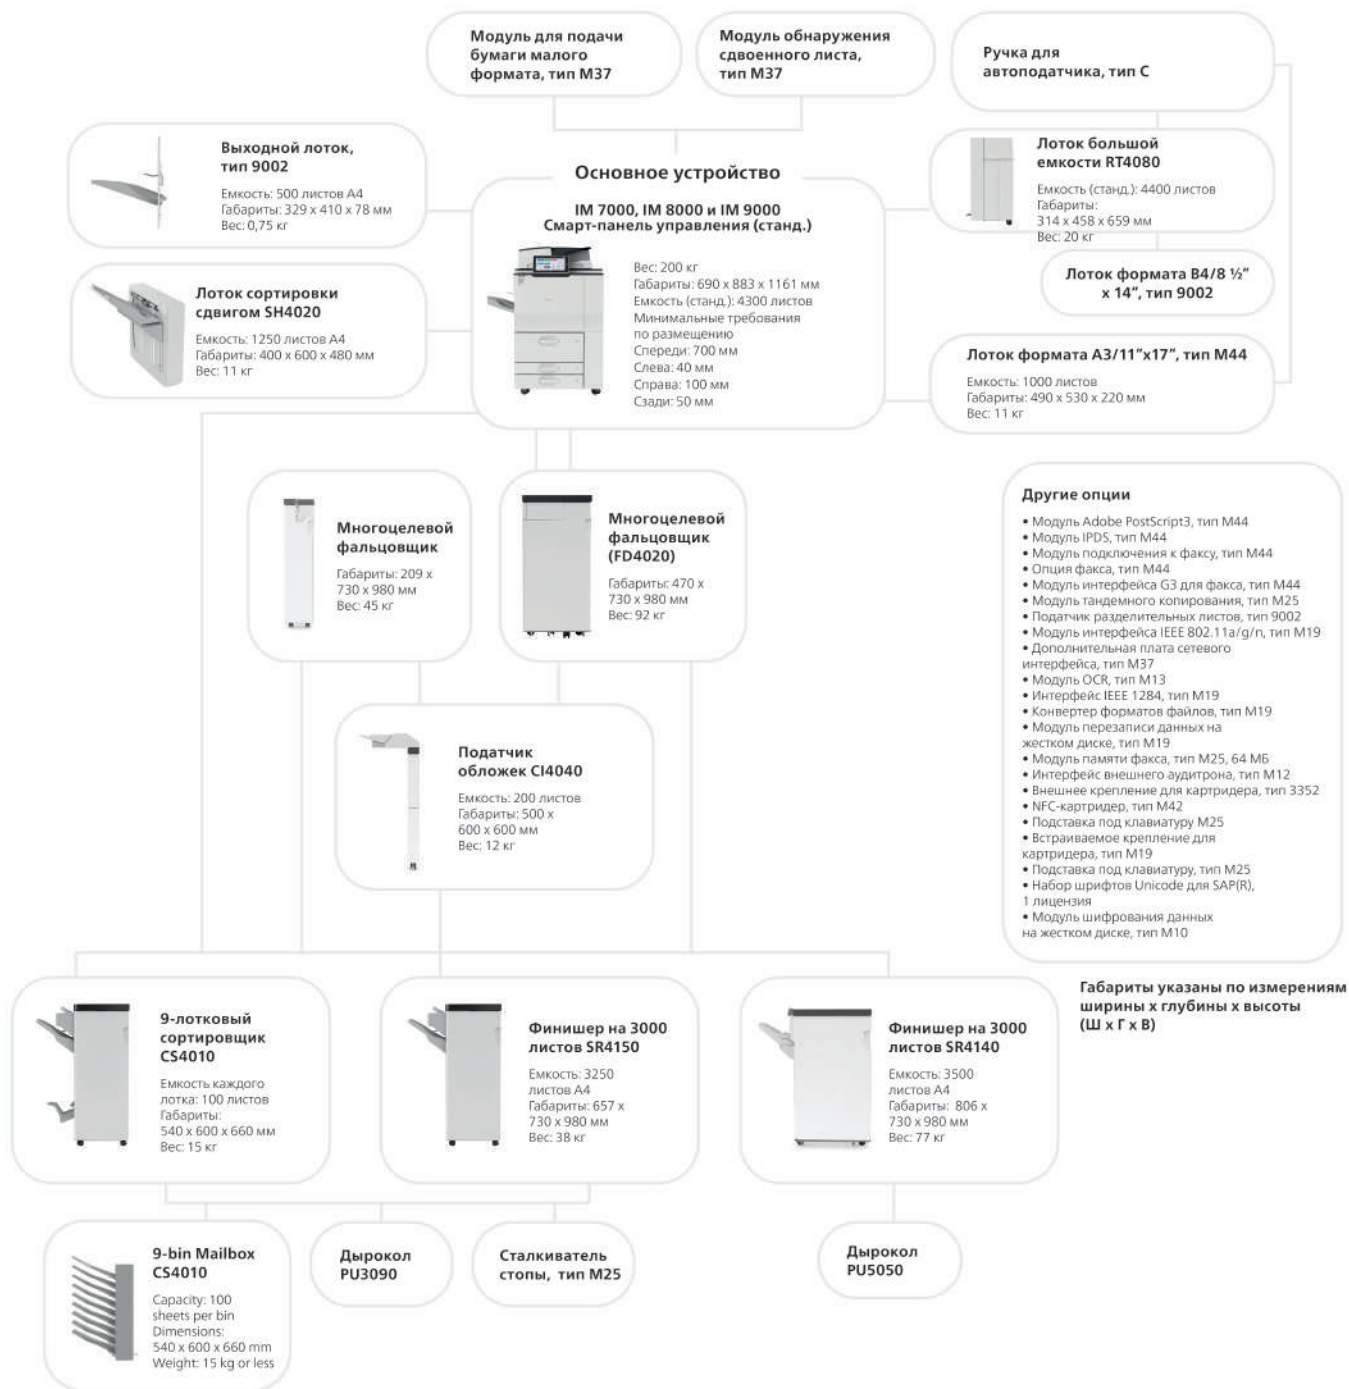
Модуль для подачи бумаги малого формата, тип M37

Модуль обнаружения сдвоенного листа, тип M37

Ручка для автоподатчика, тип C

Выходной лоток, тип 9002

Емкость: 500 листов А4
Габариты: 329 x 410 x 78 мм
Вес: 0,75 кг

Основное устройство

IM 7000, IM 8000 и IM 9000
Смарт-панель управления (станд.)

Вес: 200 кг
Габариты: 690 x 883 x 1161 мм
Емкость (станд.): 4300 листов
Минимальные требования по размещению
Спереди: 700 мм
Слева: 40 мм
Справа: 100 мм
Сзади: 50 мм

Лоток большой емкости RT4080

Емкость (станд.): 4400 листов
Габариты: 314 x 458 x 659 мм
Вес: 20 кг

Лоток формата B4/8 ½" x 14", тип 9002

Лоток сортировки сдвигом SH4020

Емкость: 1250 листов А4
Габариты: 400 x 600 x 480 мм
Вес: 11 кг

Лоток формата A3/11"x17", тип M44

Емкость: 1000 листов
Габариты: 490 x 530 x 220 мм
Вес: 11 кг

Многоцелевой фальцовщик

Габариты: 209 x 730 x 980 мм
Вес: 45 кг

Многоцелевой фальцовщик (FD4020)

Габариты: 470 x 730 x 980 мм
Вес: 92 кг

Другие опции

• Модуль Adobe PostScript3, тип M44
• Модуль IPDS, тип M44
• Модуль подключения к факсу, тип M44
• Опция факса, тип M44
• Модуль интерфейса G3 для факса, тип M44
• Модуль тандемного копирования, тип M25
• Податчик разделительных листов, тип 9002
• Модуль интерфейса IEEE 802.11a/g/n, тип M19
• Дополнительная плата сетевого интерфейса, тип M37
• Модуль OCR, тип M13
• Интерфейс IEEE 1284, тип M19
• Конвертер форматов файлов, тип M19
• Модуль перезаписи данных на жестком диске, тип M19
• Модуль памяти факса, тип M25, 64 МБ
• Интерфейс внешнего аудитрона, тип M12
• Внешнее крепление для картридера, тип 3352
• NFC-картридер, тип M42
• Подставка под клавиатуру M25
• Встраиваемое крепление для картридера, тип M19
• Подставка под клавиатуру, тип M25
• Набор шрифтов Unicode для SAP(R), 1 лицензия
• Модуль шифрования данных на жестком диске, тип M10

Податчик обложек CI4040

Емкость: 200 листов
Габариты: 500 x 600 x 600 мм
Вес: 12 кг

Габариты указаны по измерениям ширины x глубины x высоты (Ш x Г x В)

9-лотковый сортировщик CS4010

Емкость каждого лотка: 100 листов
Габариты: 540 x 600 x 660 мм
Вес: 15 кг

Финишер на 3000 листов SR4150

Емкость: 3250 листов А4
Габариты: 657 x 730 x 980 мм
Вес: 38 кг

Финишер на 3000 листов SR4140

Емкость: 3500 листов А4
Габариты: 806 x 730 x 980 мм
Вес: 77 кг

9-bin Mailbox CS4010

Capacity: 100 sheets per bin
Dimensions: 540 x 600 x 660 mm
Weight: 15 kg or less

Дырокол PU3090

Сталкиватель стопы, тип M25

Дырокол PU5050